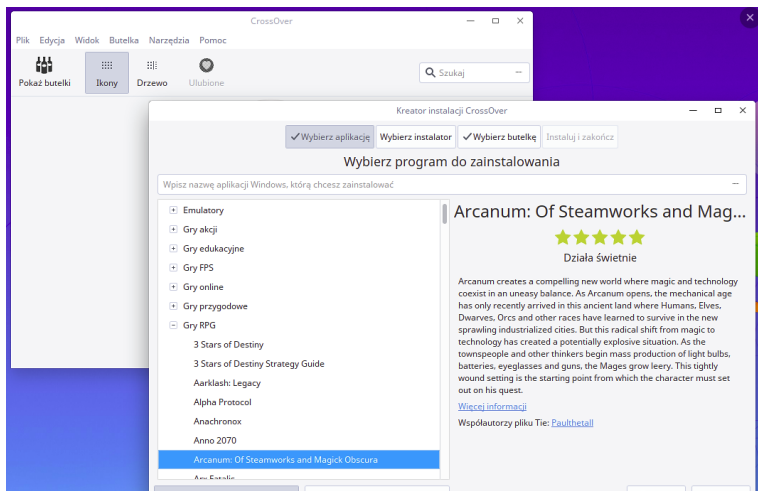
CrossOver

Plik Edycja Widok Butelka Narzędzia Pomoc

Pokaż butelki Ikony Drzewo Ulubione

Szukaj

Kreator instalacji CrossOver

✓ Wybierz aplikację Wybierz instalator ✓ Wybierz butelkę Instaluj i zakończ

Wybierz program do zainstalowania

Wpisz nazwę aplikacji Windows, którą chcesz zainstalować

Emulatory
Gry akcji
Gry edukacyjne
Gry FPS
Gry online
Gry przygodowe
Gry RPG
3 Stars of Destiny
3 Stars of Destiny Strategy Guide
Aarklash: Legacy
Alpha Protocol
Anachronox
Anno 2070
Arcanum: Of Steamworks and Magick Obscura
Arx Fatalis

Arcanum: Of Steamworks and Mag...

Działa świetnie

Arcanum creates a compelling new world where magic and technology coexist in an uneasy balance. As Arcanum opens, the mechanical age has only recently arrived in this ancient land where Humans, Elves, Dwarves, Orcs and other races have learned to survive in the new sprawling industrialized cities. But this radical shift from magic to technology has created a potentially explosive situation. As the townspeople and other thinkers begin mass production of light bulbs, batteries, eyeglasses and guns, the Mages grow leery. This tightly wound setting is the starting point from which the character must set out on his quest.

Więcej informacji

Współautorzy pliku Tie: Paulthetall